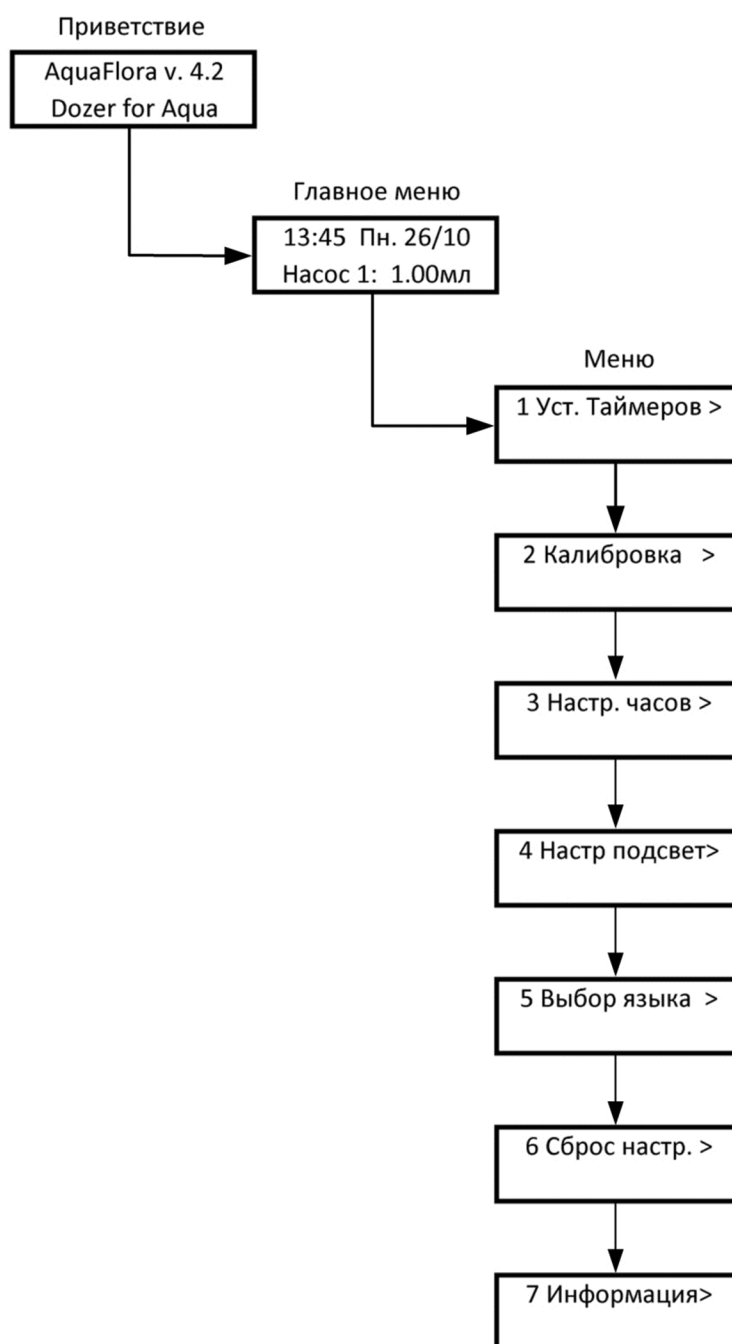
Приветствие

AquaFlora v. 4.2
Dozer for Aqua

Главное меню

13:45 Пн. 26/10
Насос 1: 1.00мл

Меню

1 Уст. Таймеров >

2 Калибровка >

3 Настр. часов >

4 Настр подсвет>

5 Выбор языка >

6 Сброс настр. >

7 Информация>